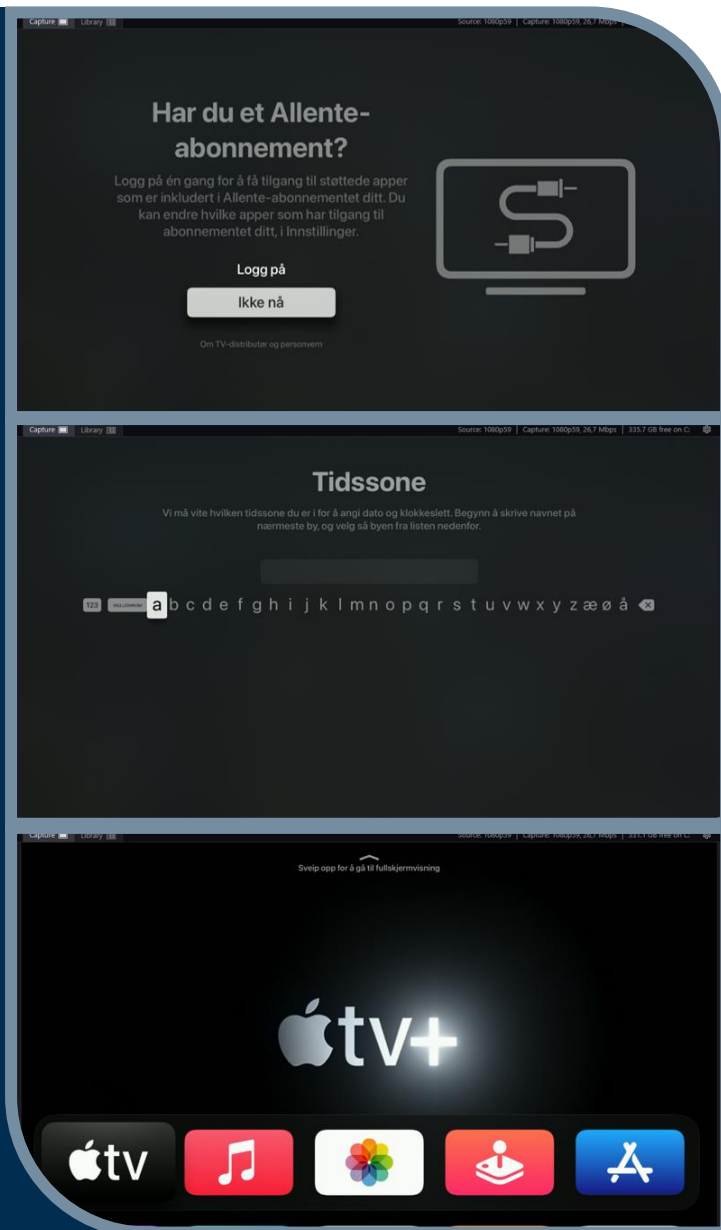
Capture Library Source: 1080p59 | Capture: 1080p59, 26,7 Mbps

Har du et Allente-abonnement?

Logg på én gang for å få tilgang til støttede apper som er inkludert i Allente-abonnementet ditt. Du kan endre hvilke apper som har tilgang til abonnementet ditt, i Innstillinger.

Logg på

Ikke nå

Om TV-distributør og personvern

Capture Library Source: 1080p59 | Capture: 1080p59, 26,7 Mbps | 335.7 GB free on C:

Tidssone

Vi må vite hvilken tidssone du er i for å angi dato og klokkeslett. Begynn å skrive navnet på nærmeste by, og velg så byen fra listen nedenfor.

123 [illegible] a b c d e f g h i j k l m n o p q r s t u v w x y z æ ø å

Capture Library Source: 1080p59 | Capture: 1080p59, 26,7 Mbps | 335.1 GB free on C:

Sveip opp for å gå til fullskjermvisning

tv+

tv